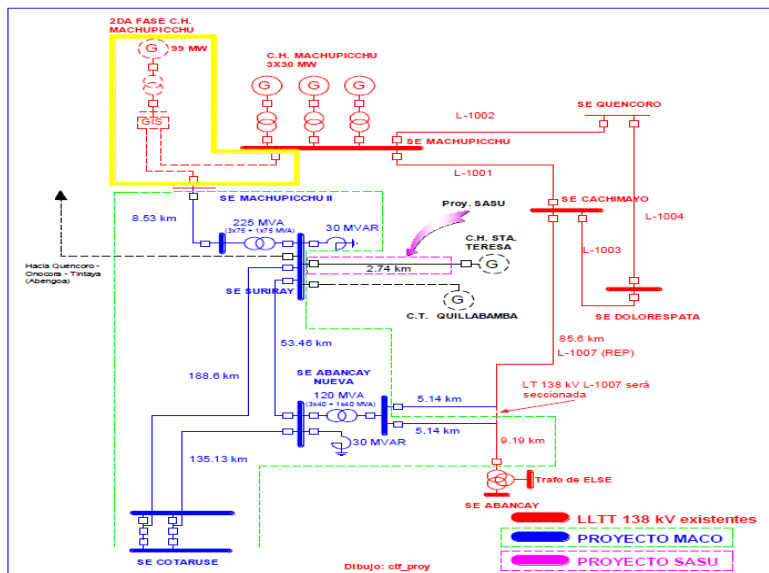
2DA FASE C.H. MACHUPICCHU

G 99 MW

GIS

C.H. MACHUPICCHU 3X30 MW

G G G

L-1002

SE QUENCORO

SE MACHUPICCHU

L-1001

SE MACHUPICCHU II

SE CACHIMAYO

L-1004

8.53 km

225 MVA (3x75 + 1x75 MVA)

30 MVAR

Proy. SASU

C.H. STA. TERESA

G

L-1003

Hacia Quencoro - Onocora - Tintaya (Abengoa)

2.74 km

SE SURIRAY

G

C.T. QUILLABAMBA

SE DOLORESPATA

53.46 km

85.6 km

L-1007 (REP)

188.6 km

SE ABANCAY NUEVA

120 MVA (3x40 + 1x40 MVA)

5.14 km

LT 138 kV L-1007 será seccionada

5.14 km

30 MVAR

9.19 km

135.13 km

Trafo de ELSE

SE ABANCAY

LLTT 138 kV existentes

PROYECTO MACO

PROYECTO SASU

SE COTARUSE

Dibujo: ctf_proy